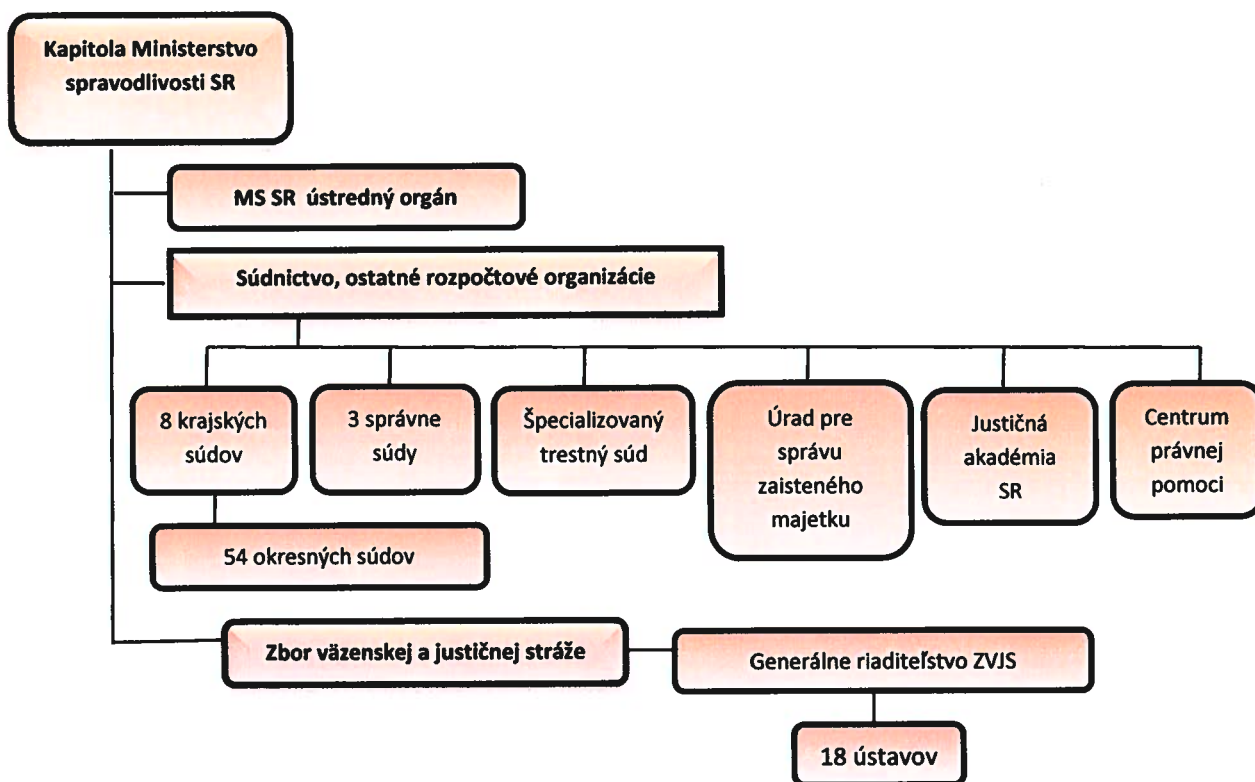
Kapitola Ministerstvo spravodlivosti SR

MS SR ústredný orgán

Súdnictvo, ostatné rozpočtové organizácie

8 krajských súdov

3 správne súdy

Špecializovaný trestný súd

Úrad pre správu zaisteného majetku

Justičná akadémia SR

Centrum právnej pomoci

54 okresných súdov

Zbor väzenskej a justičnej stráže

Generálne riaditeľstvo ZVJS

18 ústavov